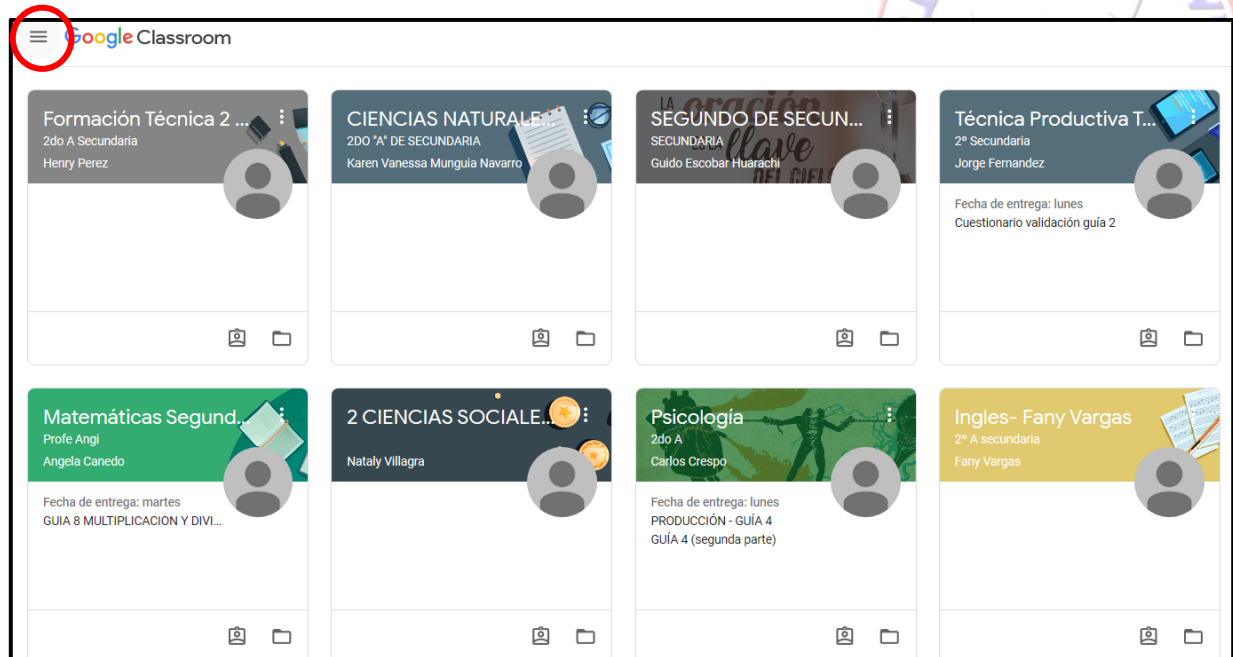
Google Classroom

Formación Técnica 2 ...
2do A Secundaria
Henry Perez

CIENCIAS NATURALE...
2DO "A" DE SECUNDARIA
Karen Vanessa Munguia Navarro

SEGUNDO DE SECUN...
SECUNDARIA
Guido Escobar Huarachi

Técnica Productiva T...
2º Secundaria
Jorge Fernandez
Fecha de entrega: lunes
Cuestionario validación guía 2

Matemáticas Segund...
Profe Angi
Angela Canedo
Fecha de entrega: martes
GUIA 8 MULTIPLICACION Y DIVI...

2 CIENCIAS SOCIALE...
Nataly Villagra

Psicología
2do A
Carlos Crespo
Fecha de entrega: lunes
PRODUCCIÓN - GUÍA 4
GUÍA 4 (segunda parte)

Ingles- Fany Vargas
2º A secundaria
Fany Vargas